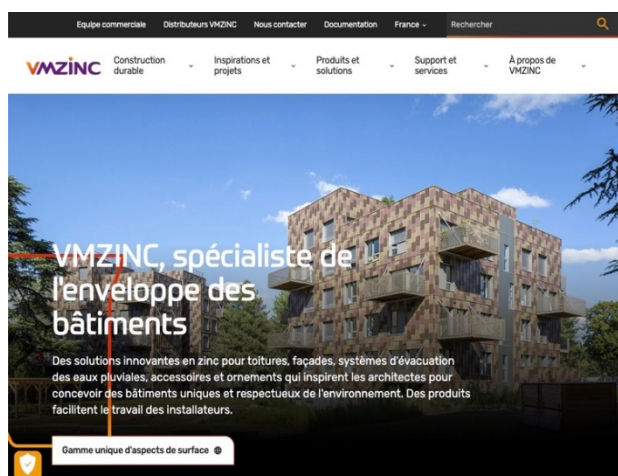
Equipe commerciale Distributeurs VMZINC Nous contacter Documentation France Rechercher

VMZINC Construction durable Inspirations et projets Produits et solutions Support et services À propos de VMZINC

VMZINC, spécialiste de l'enveloppe des bâtiments

Des solutions innovantes en zinc pour toitures, façades, systèmes d'évacuation des eaux pluviales, accessoires et ornements qui inspirent les architectes pour concevoir des bâtiments uniques et respectueux de l'environnement. Des produits facilitent le travail des installateurs.

Gamme unique d'aspects de surface